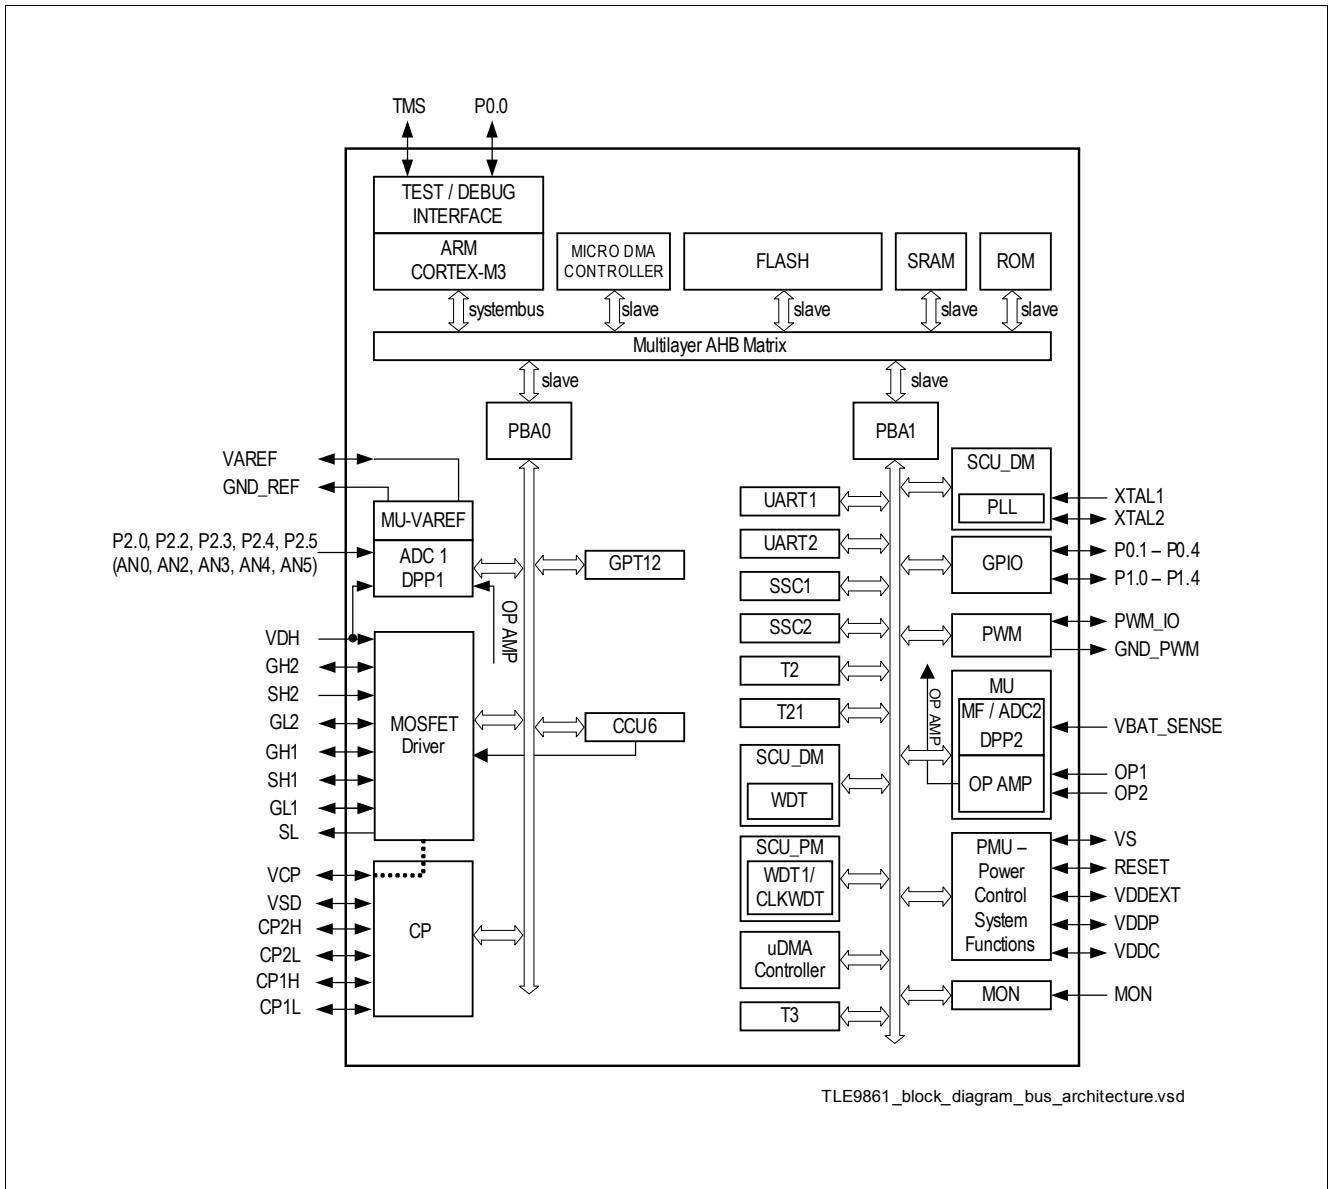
TMS
P0.0
TEST / DEBUG INTERFACE
ARM CORTEX-M3
MICRO DMA CONTROLLER
FLASH
SRAM
ROM
systembus
slave
slave
slave
slave
Multilayer AHB Matrix
slave
slave
PBA0
PBA1
VAREF
GND_REF
MU-VAREF
P2.0, P2.2, P2.3, P2.4, P2.5
(AN0, AN2, AN3, AN4, AN5)
ADC 1
DPP1
GPT12
OP AMP
VDH
GH2
SH2
GL2
GH1
SH1
GL1
SL
MOSFET Driver
CCU6
VCP
VSD
CP2H
CP2L
CP1H
CP1L
CP
UART1
UART2
SSC1
SSC2
T2
T21
SCU_DM
WDT
SCU_PM
WDT1/ CLKWDT
uDMA Controller
T3
SCU_DM
PLL
XTAL1
XTAL2
GPIO
P0.1 – P0.4
P1.0 – P1.4
PWM
PWM_IO
GND_PWM
OP AMP
MU
MF / ADC2
DPP2
OP AMP
VBAT_SENSE
OP1
OP2
PMU – Power Control System Functions
VS
RESET
VDDEXT
VDDP
VDDC
MON
MON
TLE9861_block_diagram_bus_architecture.vsd